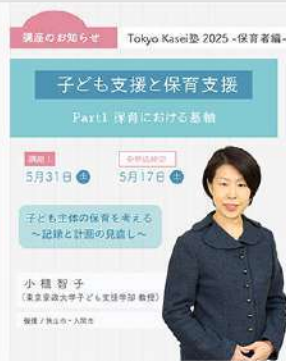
講座のお知らせ Tokyo Kasei塾 2025 -保育者編-

子ども支援と保育支援

Part1 保育における基軸

講座日 5月31日 土

参加締切日 5月17日 土

子ども主体の保育を考える ～記録と計画の見直し～

小櫃智子

(東京家政大学子ども支援学部 教授)

後援 / 狭山市・入間市